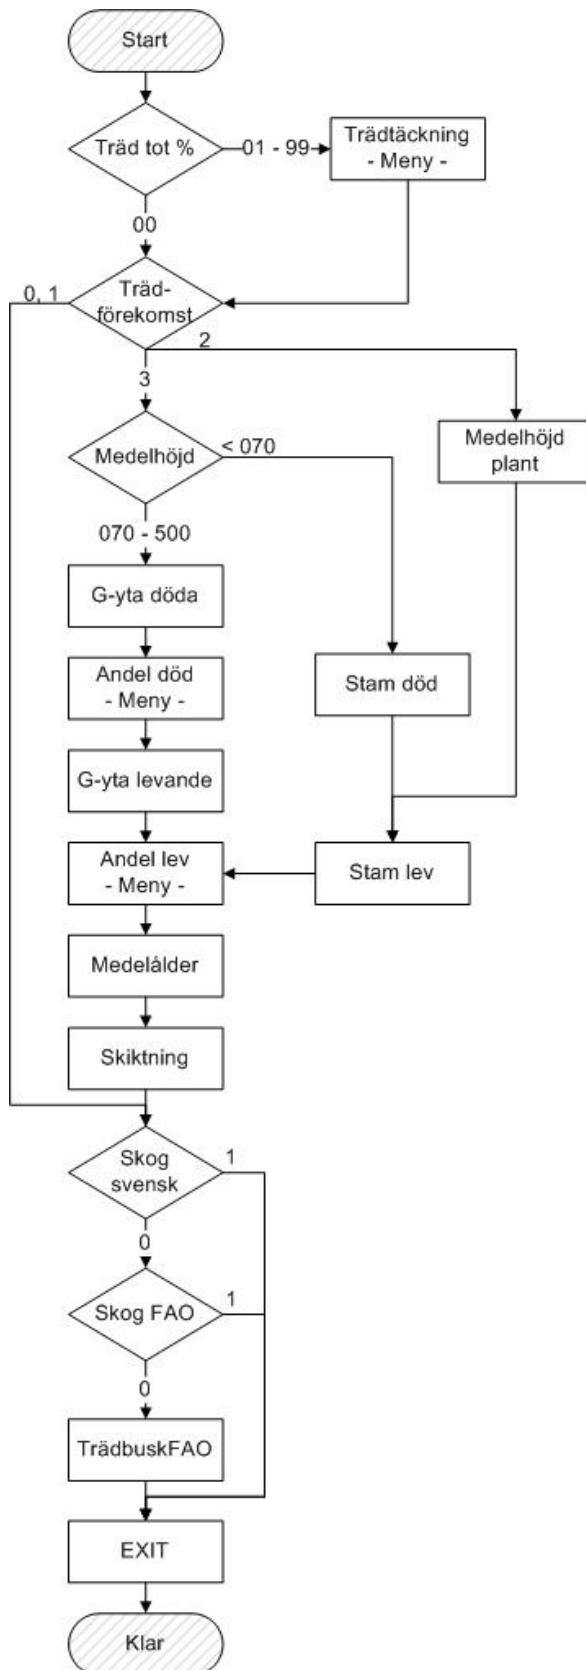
Start

Träd tot %

01 - 99

Trädtäckning
- Meny -

00

0, 1

Träd-
förekomst

2

3

Medelhöjd

< 070

Medelhöjd
plant

070 - 500

G-yta döda

Andel död
- Meny -

Stam död

G-yta levande

Andel lev
- Meny -

Stam lev

Medelålder

Skiktning

Skog
svensk

1

0

Skog FAO

1

0

TrädbuskFAO

EXIT

Klar